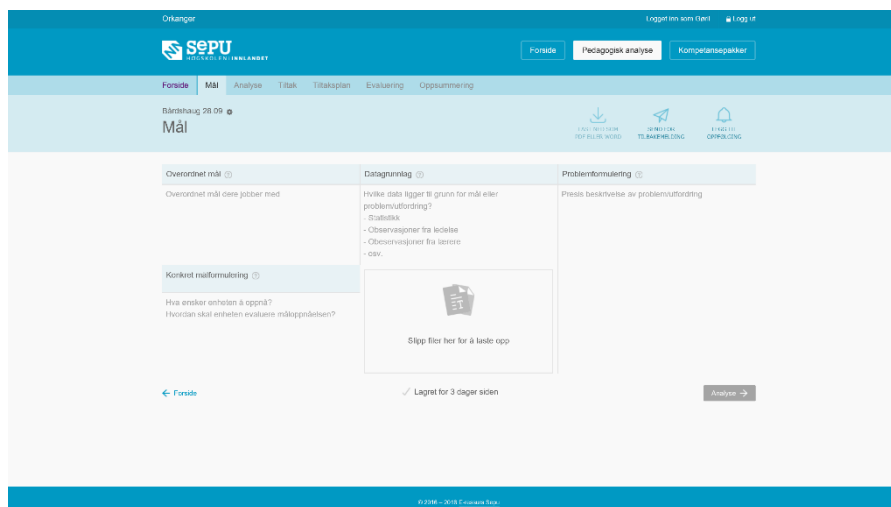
Orkanger

Logget inn som Gøril   Logg ut

SePU HØGSKOLEN I INNLANDET

Forside   Pedagogisk analyse   Kompetansepakker

Forside   Mål   Analyse   Tiltak   Tiltaksplan   Evaluering   Oppsummering

Bårdshaug 28.09

Mål

LAST NED SOM PDF ELLER WORD   SEND TIL TILBAKEMELDING   LEGG TIL OPPFØLGING

Overordnet mål

Overordnet mål dere jobber med

Datagrunnlag

Hvilke data ligger til grunn for mål eller problem/utfording?
- Statistikk
- Observasjoner fra ledelse
- Obeservasjoner fra lærere
- osv.

Problemformulering

Presis beskrivelse av problem/utfordring

Konkret målformulering

Hva ønsker enheten å oppnå?
Hvordan skal enheten evaluere måloppnåelsen?

Slipp filer her for å laste opp

← Forside

Lagret for 3 dager siden

Analyse →

© 2016 – 2018 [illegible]